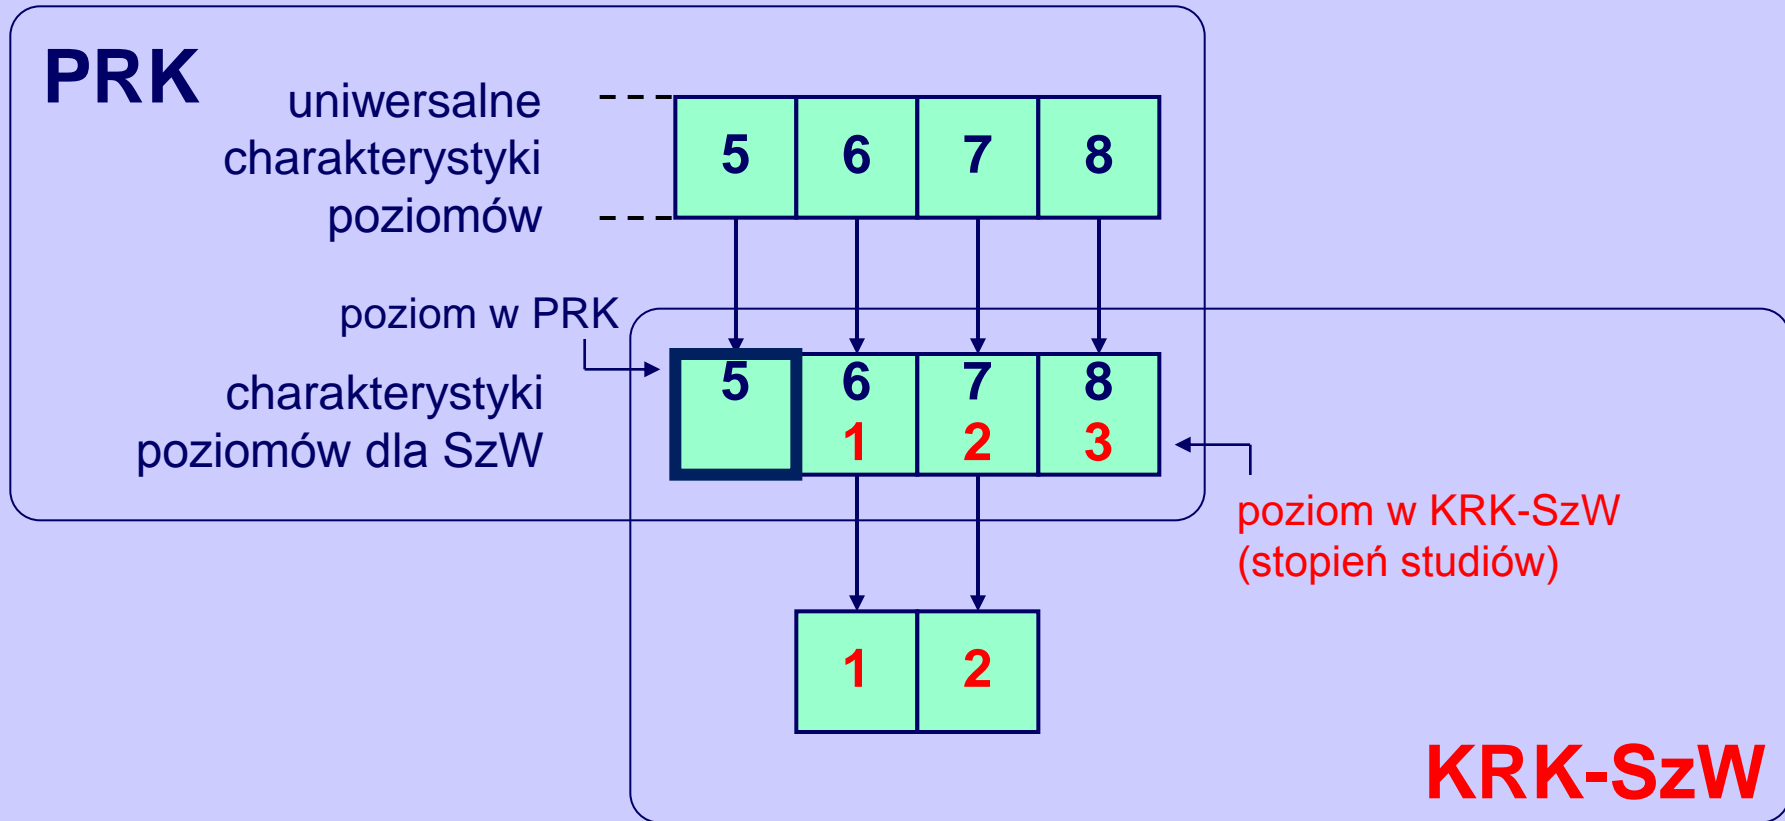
PRK

uniwersalne charakterystyki poziomów

| 5 | 6 | 7 | 8 |
|---|---|---|---|

poziom w PRK

charakterystyki poziomów dla SzW

| 5 | 6 1 | 7 2 | 8 3 |
|---|---|---|---|

poziom w KRK-SzW (stopień studiów)

| 1 | 2 |
|---|---|

KRK-SzW